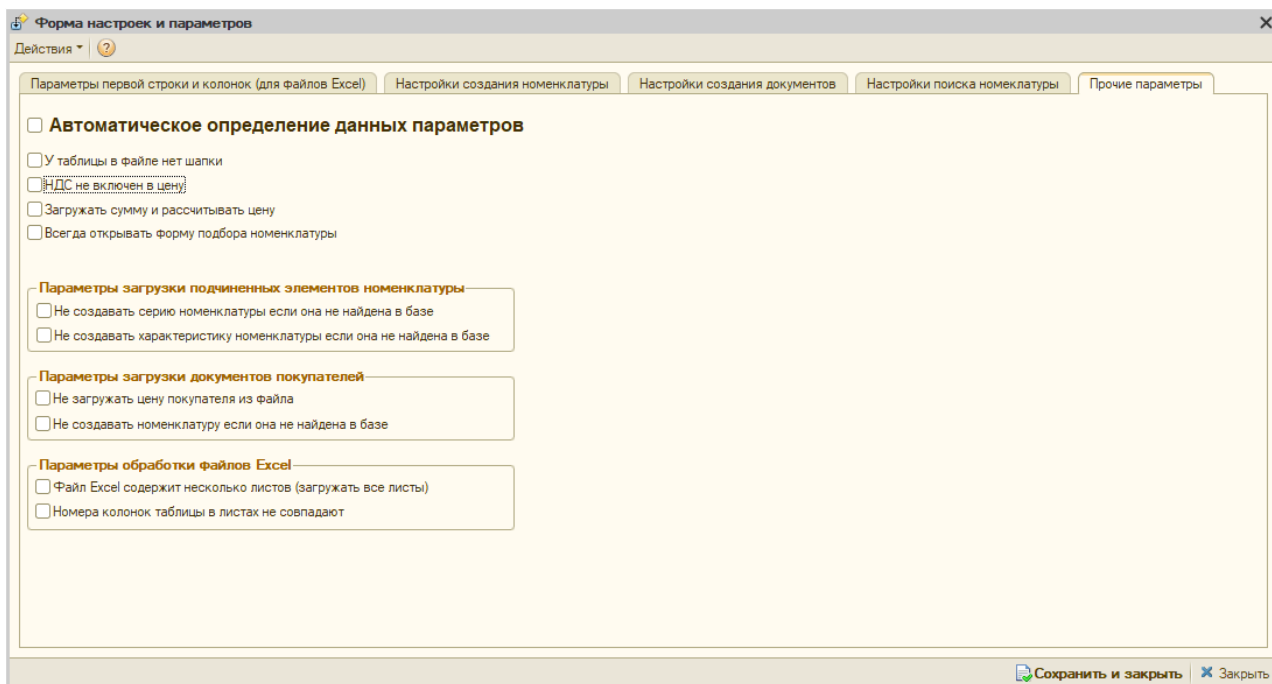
Форма настроек и параметров

Действия ▾ ?

Параметры первой строки и колонок (для файлов Excel) | Настройки создания номенклатуры | Настройки создания документов | Настройки поиска номеклатуры | Прочие параметры

Автоматическое определение данных параметров

У таблицы в файле нет шапки

НДС не включен в цену

Загружать сумму и рассчитывать цену

Всегда открывать форму подбора номенклатуры

Параметры загрузки подчиненных элементов номенклатуры

Не создавать серию номенклатуры если она не найдена в базе

Не создавать характеристику номенклатуры если она не найдена в базе

Параметры загрузки документов покупателей

Не загружать цену покупателя из файла

Не создавать номенклатуру если она не найдена в базе

Параметры обработки файлов Excel

Файл Excel содержит несколько листов (загружать все листы)

Номера колонок таблицы в листах не совпадают

Сохранить и закрыть | Закрыть